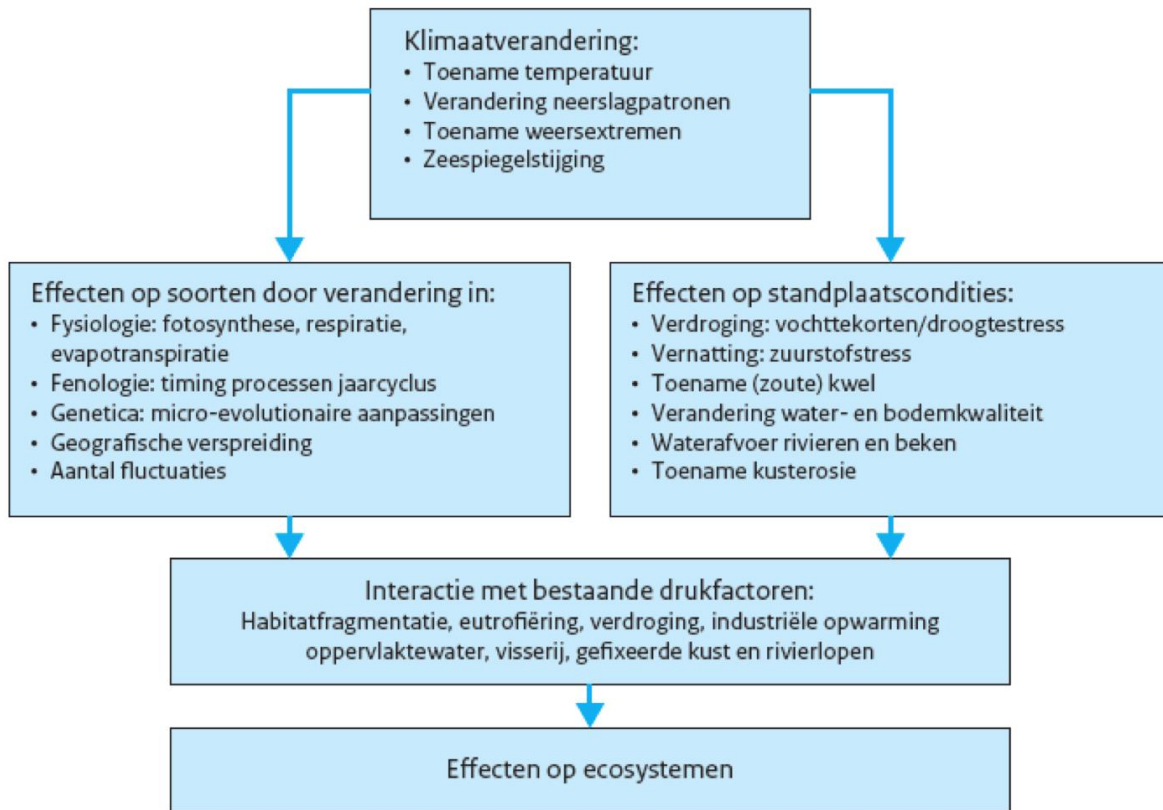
Klimaatverandering:
• Toename temperatuur
• Verandering neerslagpatronen
• Toename weersextremen
• Zeespiegelstijging

Effecten op soorten door verandering in:
• Fysiologie: fotosynthese, respiratie, evapotranspiratie
• Fenologie: timing processen jaarcyclus
• Genetica: micro-evolutionaire aanpassingen
• Geografische verspreiding
• Aantal fluctuaties

Effecten op standplaatscondities:
• Verdroging: vochttekorten/droogtestress
• Vernatting: zuurstofstress
• Toename (zoute) kwel
• Verandering water- en bodemkwaliteit
• Waterafvoer rivieren en beken
• Toename kusterosie

Interactie met bestaande drukfactoren:
Habitatfragmentatie, eutrofiëring, verdroging, industriële opwarming oppervlaktewater, visserij, gefixeerde kust en rivierlopen

Effecten op ecosystemen